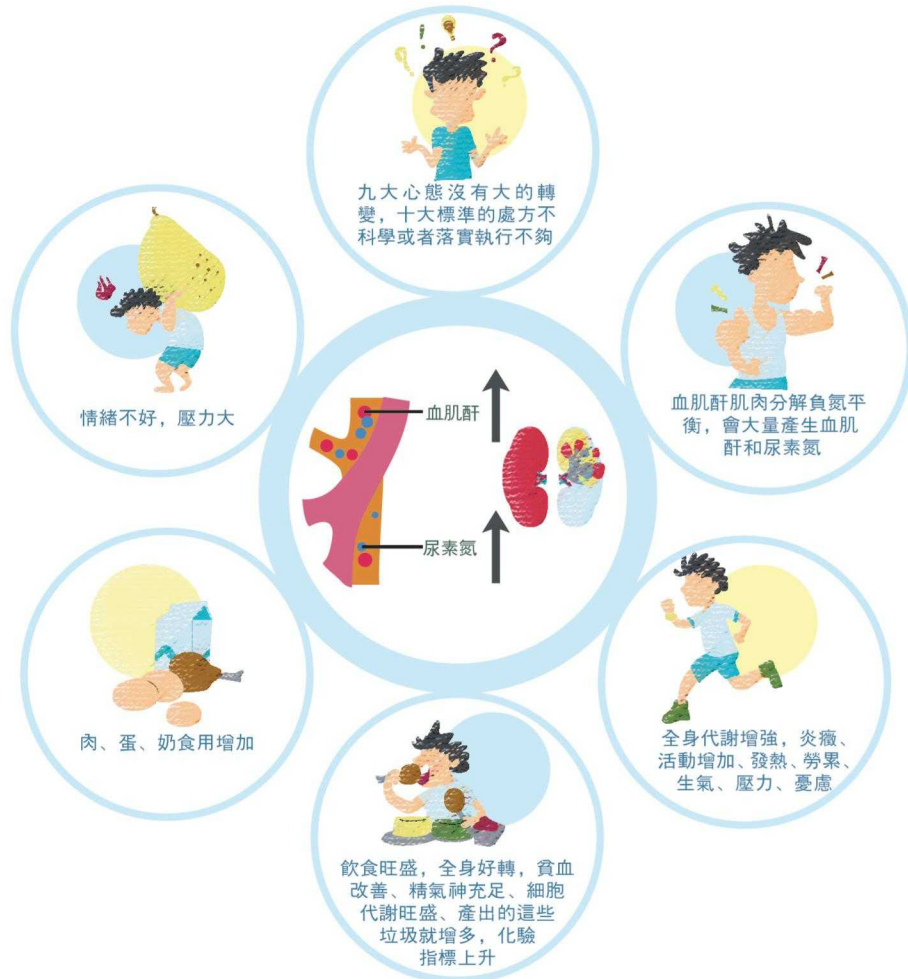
九大心態沒有大的轉變，十大標準的處方不科學或者落實執行不夠

情緒不好，壓力大

血肌酐

尿素氮

血肌酐肌肉分解負氮平衡，會大量產生血肌酐和尿素氮

肉、蛋、奶食用增加

全身代謝增強，炎癥、活動增加、發熱、勞累、生氣、壓力、憂慮

飲食旺盛，全身好轉，貧血改善、精氣神充足、細胞代謝旺盛、產出的這些垃圾就增多，化驗指標上升